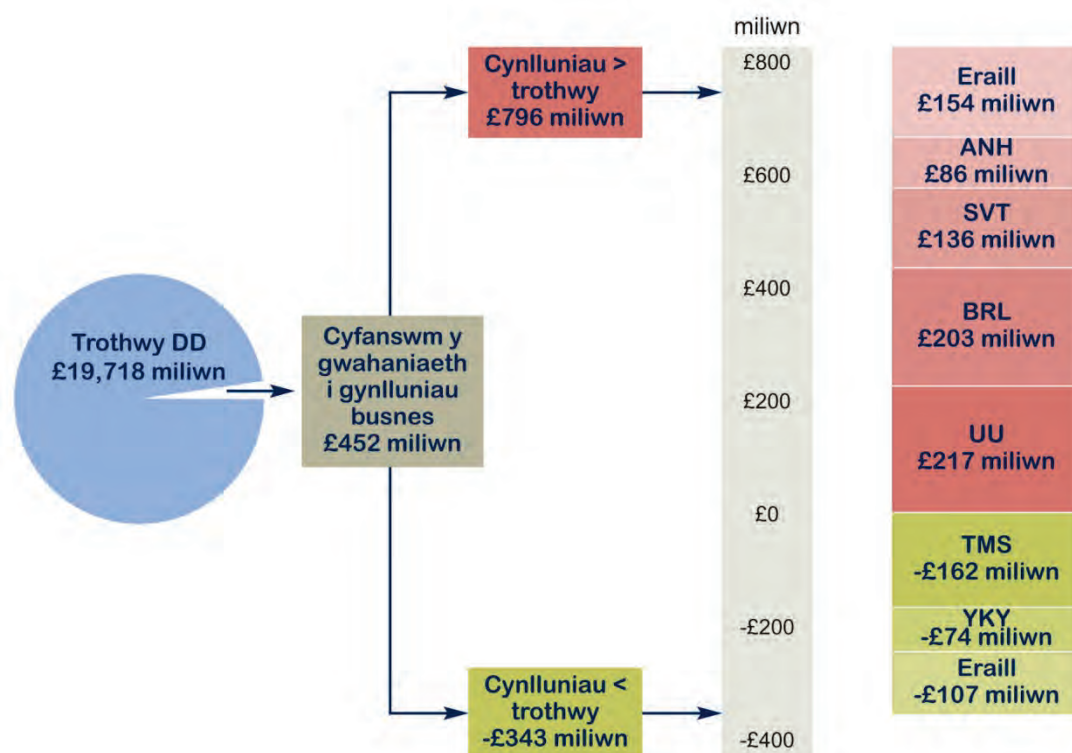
Trothwy DD
£19,718 miliwn

Cyfanswm y gwahaniaeth i gynlluniau busnes
£452 miliwn

Cynlluniau > trothwy
£796 miliwn

Cynlluniau < trothwy
-£343 miliwn

miliwn
£800
£600
£400
£200
£0
-£200
-£400

Eraill
£154 miliwn

ANH
£86 miliwn

SVT
£136 miliwn

BRL
£203 miliwn

UU
£217 miliwn

TMS
-£162 miliwn

YKY
-£74 miliwn

Eraill
-£107 miliwn